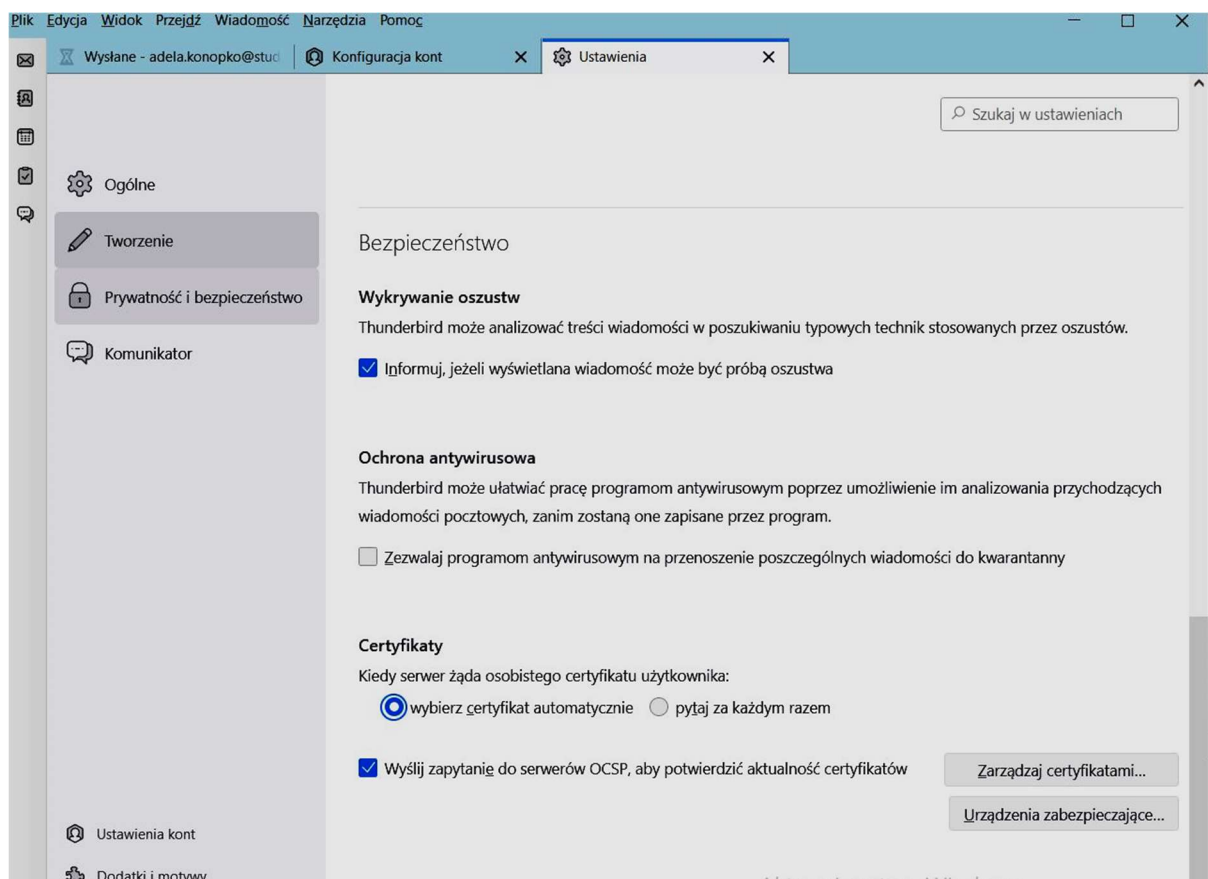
Plik Edycja Widok Przejdź Wiadomość Narzędzia Pomoc

Wysłane - adela.konopko@stud | Konfiguracja kont ✕ | Ustawienia ✕

Szukaj w ustawieniach

Ogólne

Tworzenie

Prywatność i bezpieczeństwo

Komunikator

Bezpieczeństwo

Wykrywanie oszustw

Thunderbird może analizować treści wiadomości w poszukiwaniu typowych technik stosowanych przez oszustów.

Informuj, jeżeli wyświetlana wiadomość może być próbą oszustwa

Ochrona antywirusowa

Thunderbird może ułatwiać pracę programom antywirusowym poprzez umożliwienie im analizowania przychodzących wiadomości pocztowych, zanim zostaną one zapisane przez program.

Zezwalaj programom antywirusowym na przenoszenie poszczególnych wiadomości do kwarantanny

Certyfikaty

Kiedy serwer żąda osobistego certyfikatu użytkownika:

wybierz certyfikat automatycznie pytaj za każdym razem

Wyślij zapytanie do serwerów OCSP, aby potwierdzić aktualność certyfikatów

Zarządzaj certyfikatami...

Urządzenia zabezpieczające...

Ustawienia kont

Dodatki i motywy

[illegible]